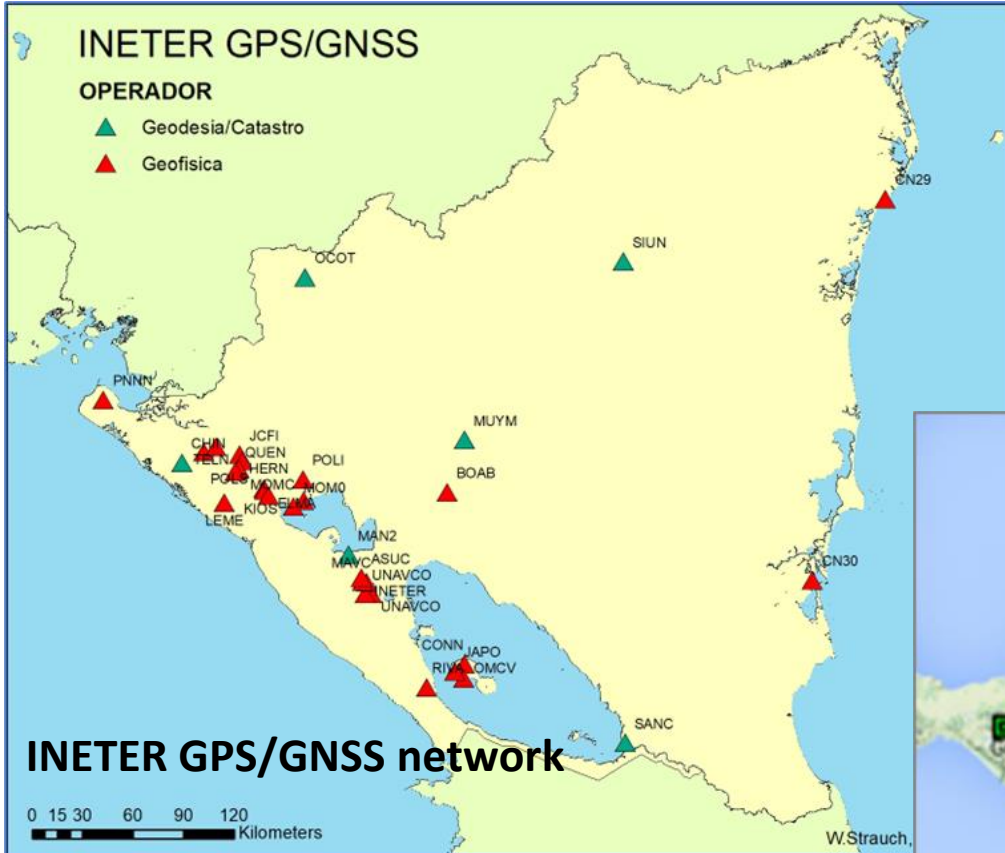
INETER GPS/GNSS

OPERADOR

Geodesia/Catastro

Geofisica

CN29

SIUN

OCOT

PNNN

MUYM

CHIN

JCFI

TELN

QUEN

HERN

POLI

POLS

MOMC

HOM0

BOAB

LEME

KIOS

ELMA

MAN2

MAVC

ASUC

UNAVCO

INETER

UNAVCO

CN30

CONN

JAPO

RIVA

OMCV

SANC

INETER GPS/GNSS network

0 15 30 60 90 120 Kilometers

W.Strauch,